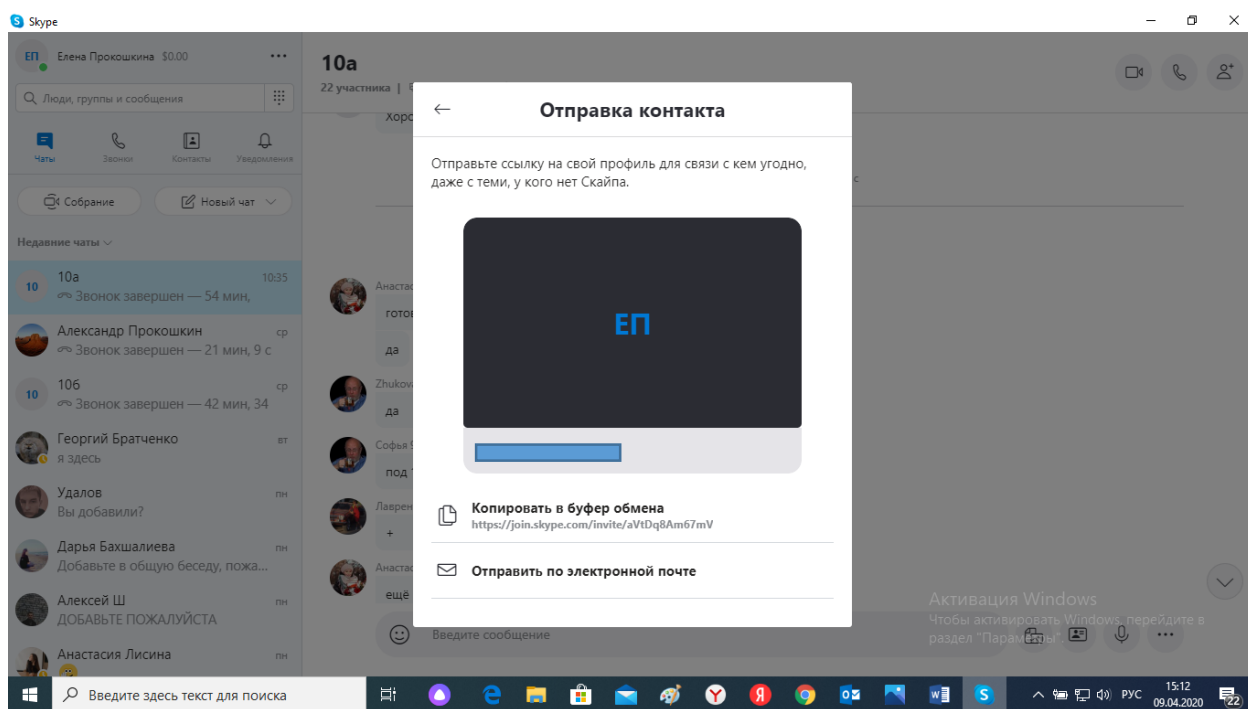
Skype

ЕП Елена Прокошкина $0.00

Люди, группы и сообщения

Чаты Звонки Контакты Уведомления

Собрание Новый чат

Недавние чаты

10 10а 10:35
Звонок завершен — 54 мин,

Александр Прокошкин ср
Звонок завершен — 21 мин, 9 с

10 10б ср
Звонок завершен — 42 мин, 34

Георгий Братченко вт
я здесь

Удалов пн
Вы добавили?

Дарья Бахшалиева пн
Добавьте в общую беседу, пожа...

Алексей Ш пн
ДОБАВЬТЕ ПОЖАЛУЙСТА

Анастасия Лисина пн

10а
22 участника |

Хоро

Анастас
готов
да
Zhukov
да
Софья
под
Лаврен
+
Анастас
ещё

Введите сообщение

Отправка контакта

Отправьте ссылку на свой профиль для связи с кем угодно, даже с теми, у кого нет Скайпа.

ЕП

Копировать в буфер обмена
https://join.skype.com/invite/aVtDq8Am67mV

Отправить по электронной почте

Активация Windows
Чтобы активировать Windows, перейдите в раздел "Параметры".

Введите здесь текст для поиска

РУС 15:12 09.04.2020 22